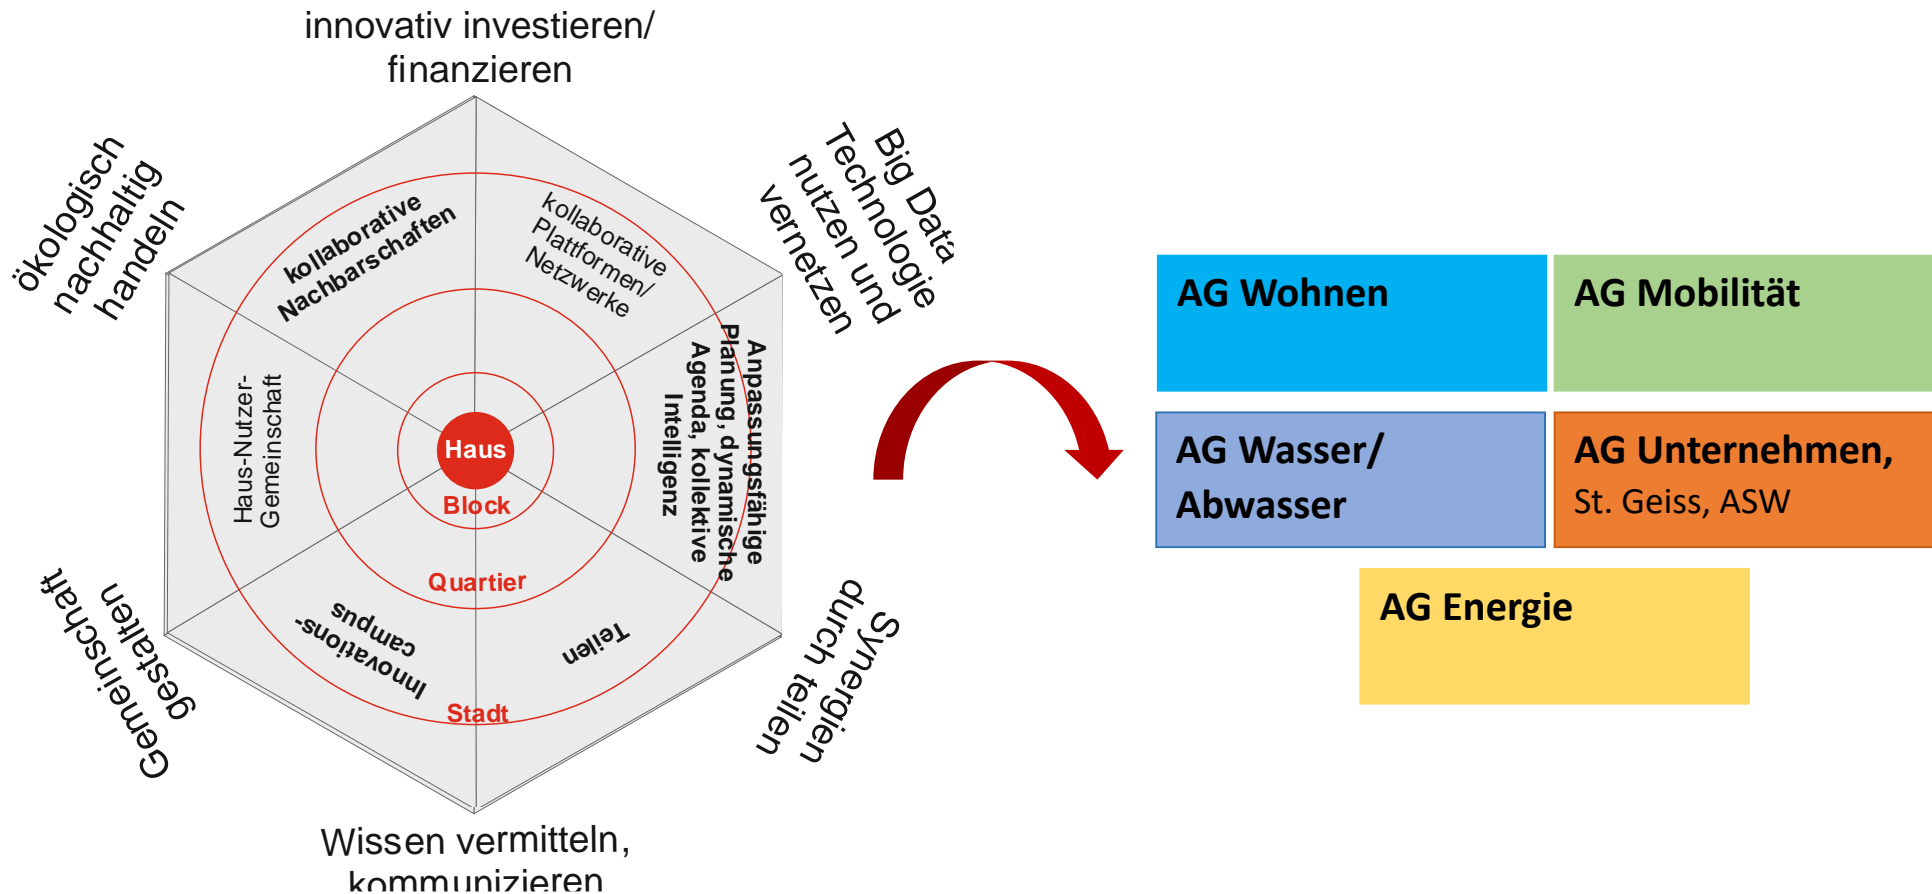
innovativ investieren/ finanzieren

Big Data Technologie nutzen und vernetzen

Synergien durch teilen

Wissen vermitteln, kommunizieren

Gemeinschaft gestalten

ökologisch nachhaltig handeln

kollaborative Nachbarschaften

kollaborative Plattformen/ Netzwerke

Anpassungsfähige Planung, dynamische Agenda, kollektive Intelligenz

Teilen

Innovations-campus

Haus-Nutzer-Gemeinschaft

Haus

Block

Quartier

Stadt

AG Wohnen

AG Mobilität

AG Wasser/ Abwasser

AG Unternehmen, St. Geiss, ASW

AG Energie